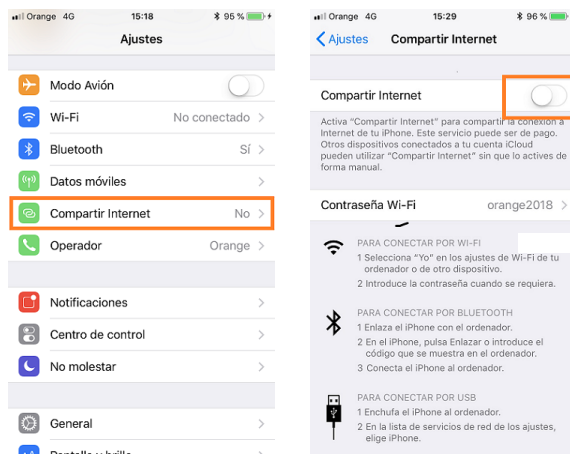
Orange 4G 15:18 95 %

Ajustes

Modo Avión

Wi-Fi No conectado

Bluetooth Sí

Datos móviles

Compartir Internet No

Operador Orange

Notificaciones

Centro de control

No molestar

General

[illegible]

Orange 4G 15:29 96 %

Ajustes Compartir Internet

Compartir Internet

Activa "Compartir Internet" para compartir la conexión a Internet de tu iPhone. Este servicio puede ser de pago. Otros dispositivos conectados a tu cuenta iCloud pueden utilizar "Compartir Internet" sin que lo actives de forma manual.

Contraseña Wi-Fi orange2018

PARA CONECTAR POR WI-FI
1 Selecciona "Yo" en los ajustes de Wi-Fi de tu ordenador o de otro dispositivo.
2 Introduce la contraseña cuando se requiera.

PARA CONECTAR POR BLUETOOTH
1 Enlaza el iPhone con el ordenador.
2 En el iPhone, pulsa Enlazar o introduce el código que se muestra en el ordenador.
3 Conecta el iPhone al ordenador.

PARA CONECTAR POR USB
1 Enchufa el iPhone al ordenador.
2 En la lista de servicios de red de los ajustes, elige iPhone.